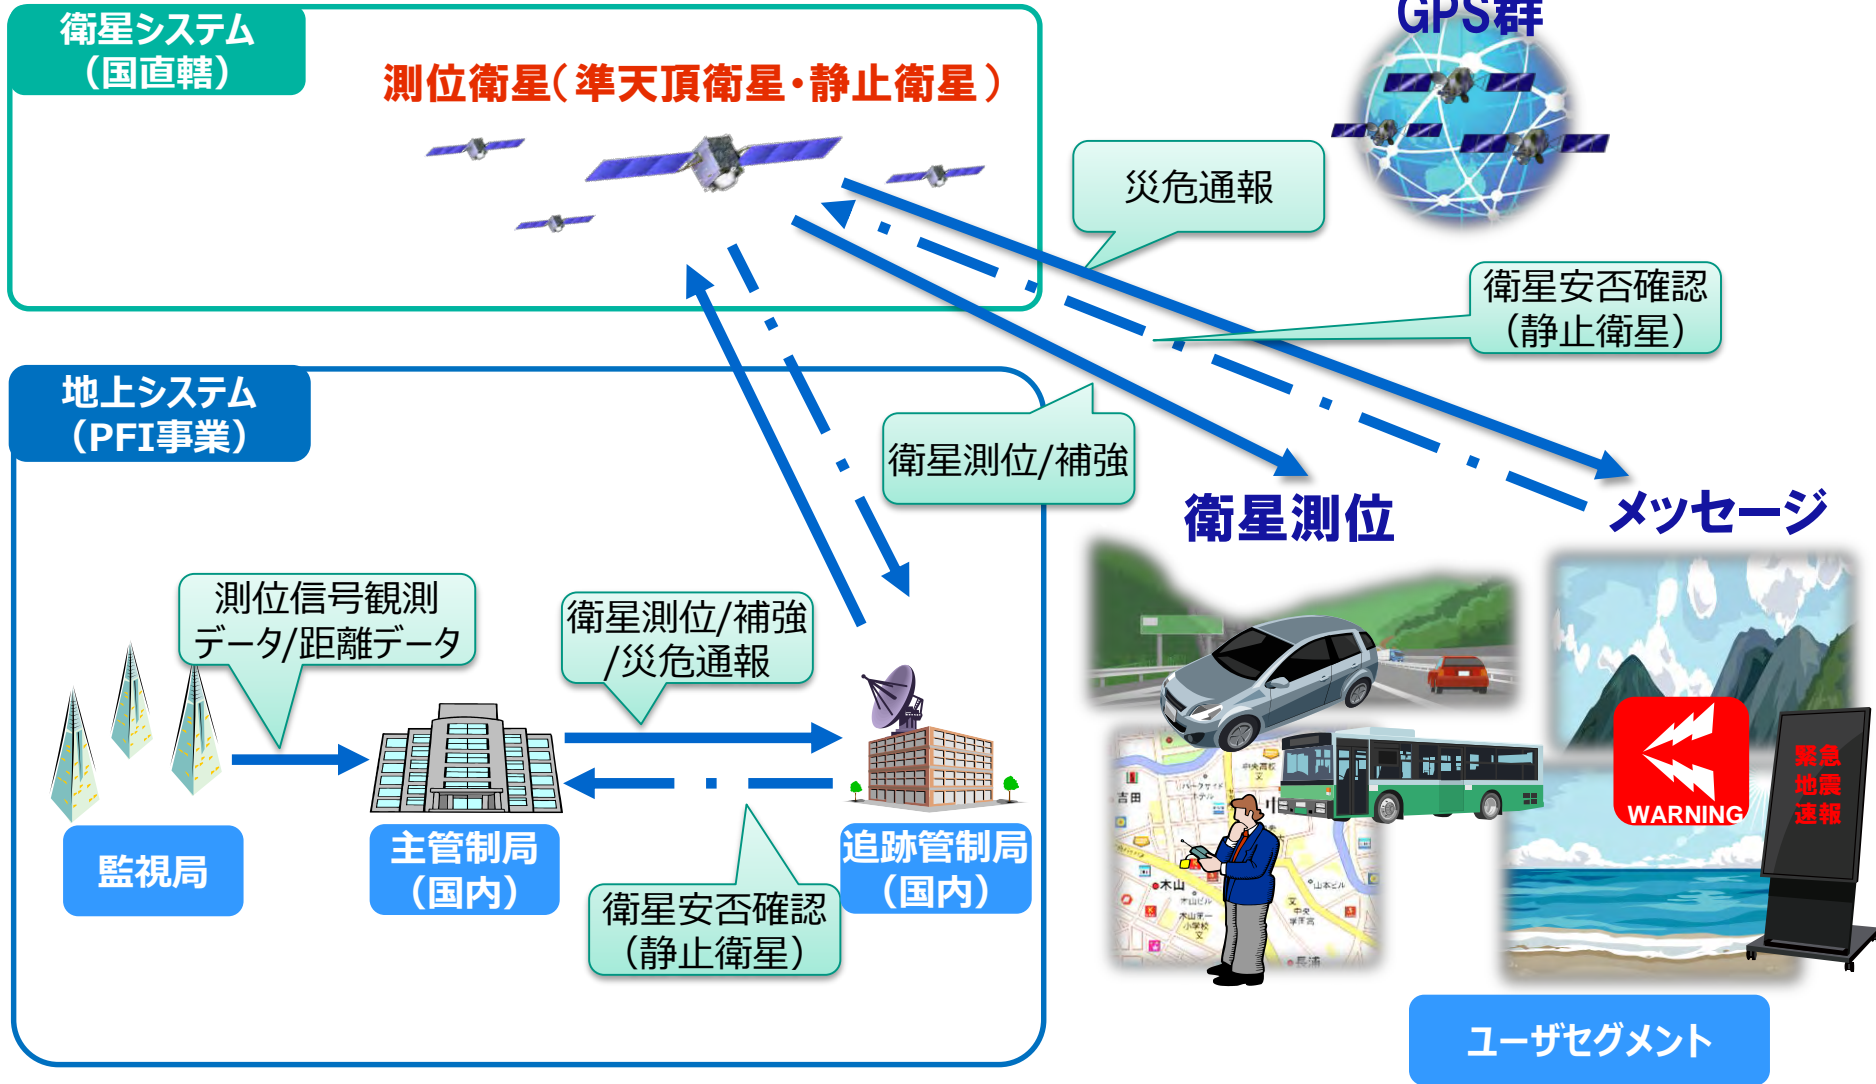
衛星システム
（国直轄）

測位衛星（準天頂衛星・静止衛星）

GPS群

災危通報

衛星安否確認
（静止衛星）

地上システム
（PFI事業）

衛星測位/補強

衛星測位

メッセージ

測位信号観測
データ/距離データ

衛星測位/補強
/災危通報

監視局

主管制局
（国内）

衛星安否確認
（静止衛星）

追跡管制局
（国内）

WARNING

緊急
地震
速報

ユーザセグメント